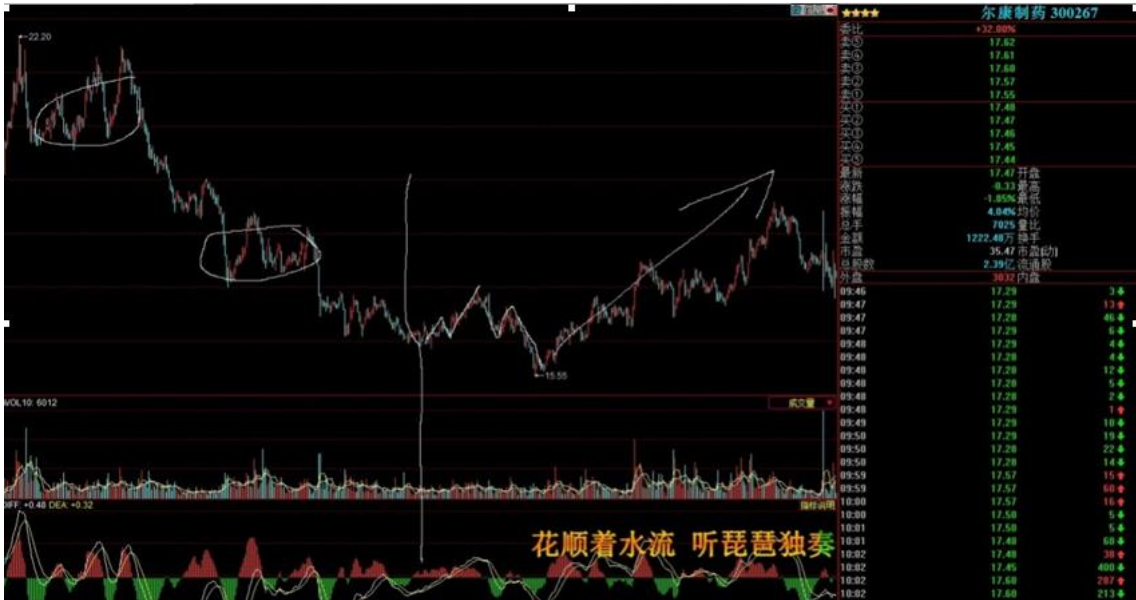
22.20

15.55

VOL10: 6012

成交量

DIFF: +0.48 DEA: +0.32

指标说明

花顺着水流 听琵琶独奏

尔康制药 300267

| 委比 | +32.00% | |
|---|---|---|
| 卖⑤ | 17.62 | |
| 卖④ | 17.61 | |
| 卖③ | 17.58 | |
| 卖② | 17.57 | |
| 卖① | 17.55 | |
| 买① | 17.48 | |
| 买② | 17.47 | |
| 买③ | 17.46 | |
| 买④ | 17.45 | |
| 买⑤ | 17.44 | |
| 最新 | 17.47 | 开盘 |
| 涨跌 | -0.33 | 最高 |
| 涨幅 | -1.85% | 最低 |
| 振幅 | 4.04% | 均价 |
| 总手 | 7025 | 量比 |
| 金额 | 1222.48万 | 换手 |
| 市盈 | 35.47 | 市盈(动) |
| 总股数 | 2.39亿 | 流通股 |
| 外盘 | 3832 | 内盘 |

| 09:46 | 17.29 | 3 |
|---|---|---|
| 09:47 | 17.29 | 13 |
| 09:47 | 17.28 | 46 |
| 09:47 | 17.29 | 6 |
| 09:48 | 17.29 | 4 |
| 09:48 | 17.29 | 4 |
| 09:48 | 17.28 | 12 |
| 09:48 | 17.28 | 5 |
| 09:48 | 17.28 | 2 |
| 09:48 | 17.29 | 1 |
| 09:49 | 17.29 | 18 |
| 09:50 | 17.29 | 10 |
| 09:50 | 17.28 | 22 |
| 09:50 | 17.28 | 14 |
| 09:59 | 17.57 | 15 |
| 09:59 | 17.57 | 60 |
| 10:00 | 17.57 | 16 |
| 10:00 | 17.50 | 5 |
| 10:01 | 17.50 | 13 |
| 10:01 | 17.48 | 60 |
| 10:02 | 17.48 | 38 |
| 10:02 | 17.45 | 400 |
| 10:02 | 17.60 | 287 |
| 10:02 | 17.60 | 213 |